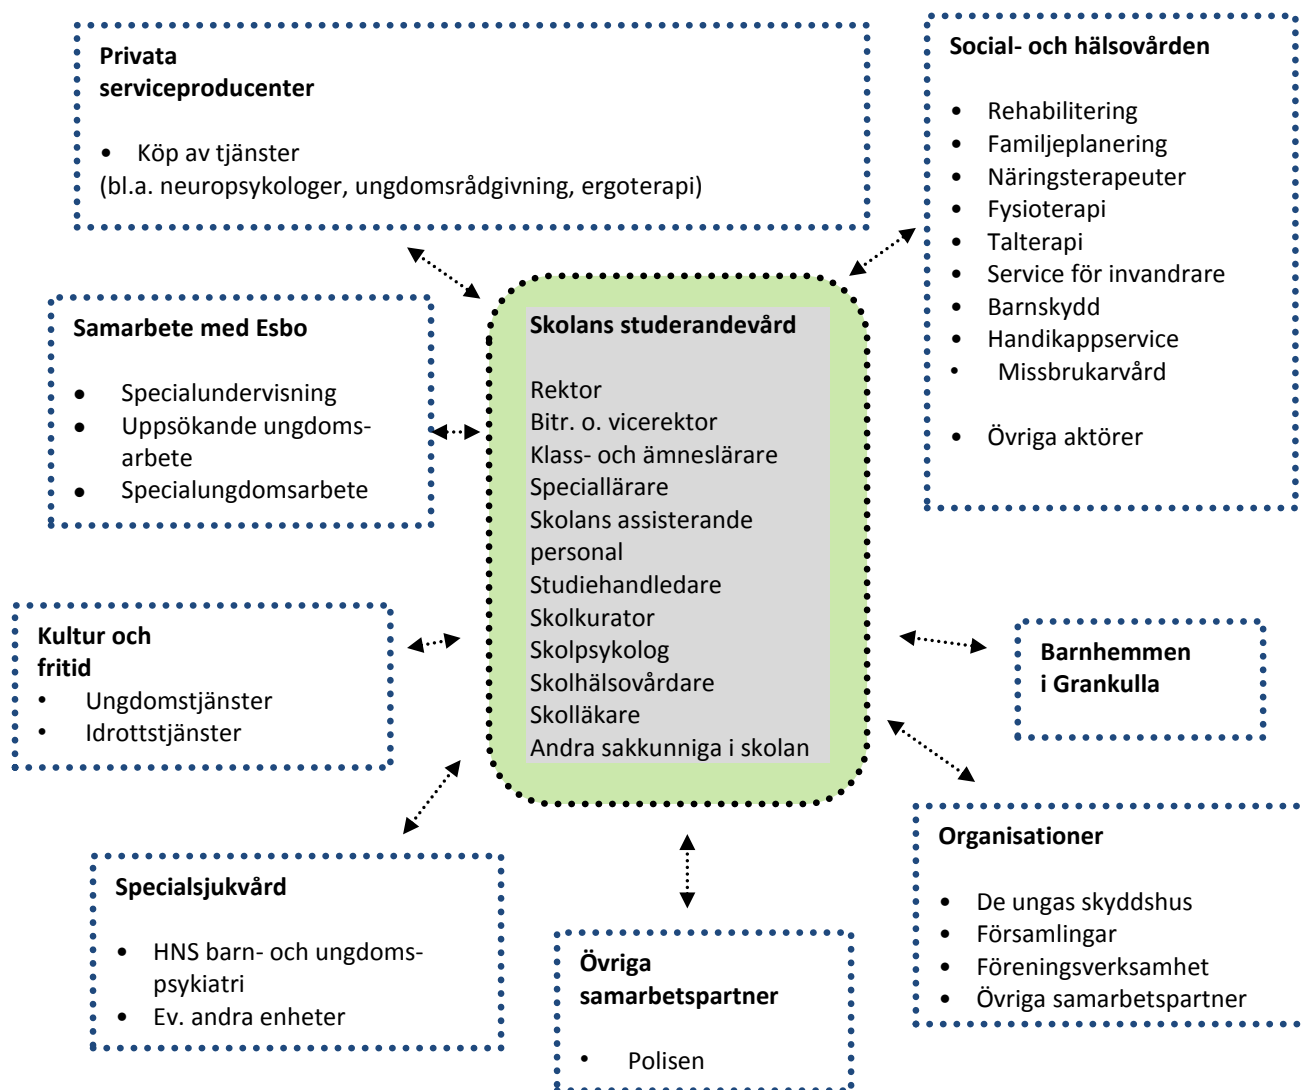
Privata serviceproducenter

- Köp av tjänster

(bl.a. neuropsykologer, ungdomsrådgivning, ergoterapi)

Social- och hälsovården

- Rehabilitering
- Familjeplanering
- Näringsterapeuter
- Fysioterapi
- Talterapi
- Service för invandrare
- Barnskydd
- Handikappservice
- Missbrukarvård

- Övriga aktörer

Samarbete med Esbo

- Specialundervisning
- Uppsökande ungdomsarbete
- Specialungdomsarbete

Skolans studerandevård

Rektor
Bitr. o. vicerektor
Klass- och ämneslärare
Speciallärare
Skolans assisterande personal
Studiehandledare
Skolkurator
Skolpsykolog
Skolhälsovårdare
Skolläkare
Andra sakkunniga i skolan

Kultur och fritid
- Ungdomstjänster
- Idrottstjänster

Barnhemmen i Grankulla

Organisationer

- De ungas skyddshus
- Församlingar
- Föreningsverksamhet
- Övriga samarbetspartner

Specialsjukvård

- HNS barn- och ungdomspsykiatri
- Ev. andra enheter

Övriga samarbetspartner

- Polisen